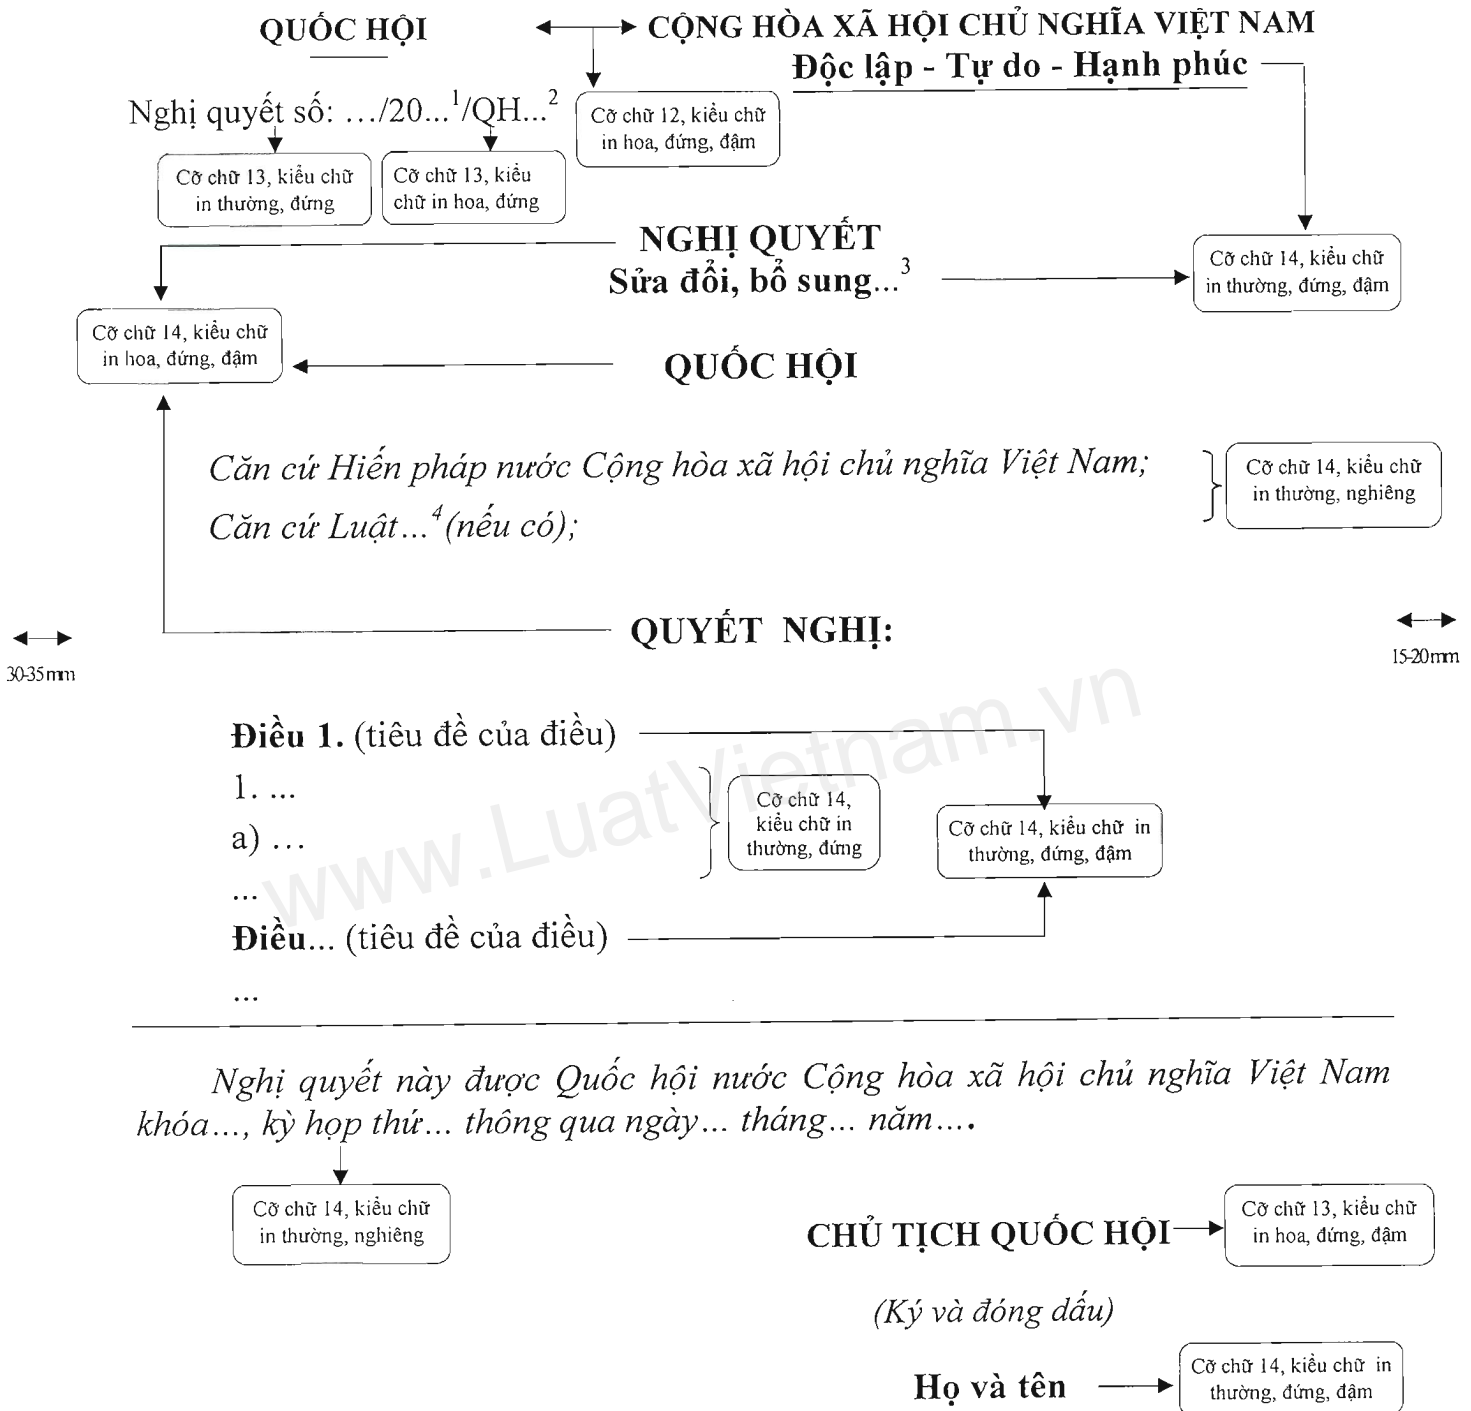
QUỐC HỘI

CỘNG HÒA XÃ HỘI CHỦ NGHĨA VIỆT NAM
Độc lập - Tự do - Hạnh phúc

Nghị quyết số: .../20...$^1$/QH...$^2$

Cỡ chữ 12, kiểu chữ in hoa, đứng, đậm

Cỡ chữ 13, kiểu chữ in thường, đứng

Cỡ chữ 13, kiểu chữ in hoa, đứng

NGHỊ QUYẾT
Sửa đổi, bổ sung...$^3$

Cỡ chữ 14, kiểu chữ in thường, đứng, đậm

Cỡ chữ 14, kiểu chữ in hoa, đứng, đậm

QUỐC HỘI

Căn cứ Hiến pháp nước Cộng hòa xã hội chủ nghĩa Việt Nam;
Căn cứ Luật...$^4$(nếu có);

Cỡ chữ 14, kiểu chữ in thường, nghiêng

QUYẾT NGHỊ:

30-35mm

15-20mm

www.LuatVietnam.vn

Điều 1. (tiêu đề của điều)
1. ...
a) ...
...
Điều... (tiêu đề của điều)
...

Cỡ chữ 14, kiểu chữ in thường, đứng

Cỡ chữ 14, kiểu chữ in thường, đứng, đậm

Nghị quyết này được Quốc hội nước Cộng hòa xã hội chủ nghĩa Việt Nam khóa..., kỳ họp thứ... thông qua ngày... tháng... năm....

Cỡ chữ 14, kiểu chữ in thường, nghiêng

CHỦ TỊCH QUỐC HỘI

Cỡ chữ 13, kiểu chữ in hoa, đứng, đậm

(Ký và đóng dấu)

Họ và tên

Cỡ chữ 14, kiểu chữ in thường, đứng, đậm